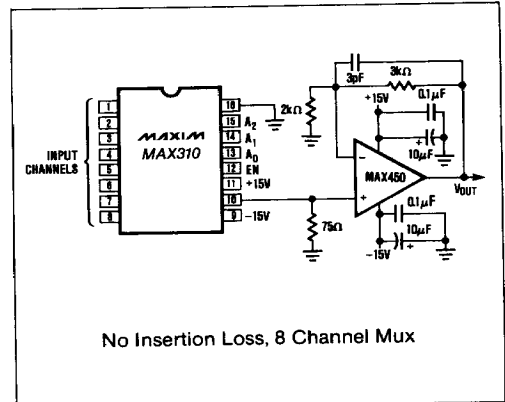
1
2
3
4
5
6
7
8
MAXIM
MAX310
INPUT CHANNELS
16
15 $A_2$
14 $A_1$
13 $A_0$
12 EN
11 +15V
10
9 −15V
3pF
3kΩ
2kΩ
+15V
0.1μF
10μF
−
+
MAX450
$V_{OUT}$
75Ω
0.1μF
10μF
−15V
+
+

No Insertion Loss, 8 Channel Mux